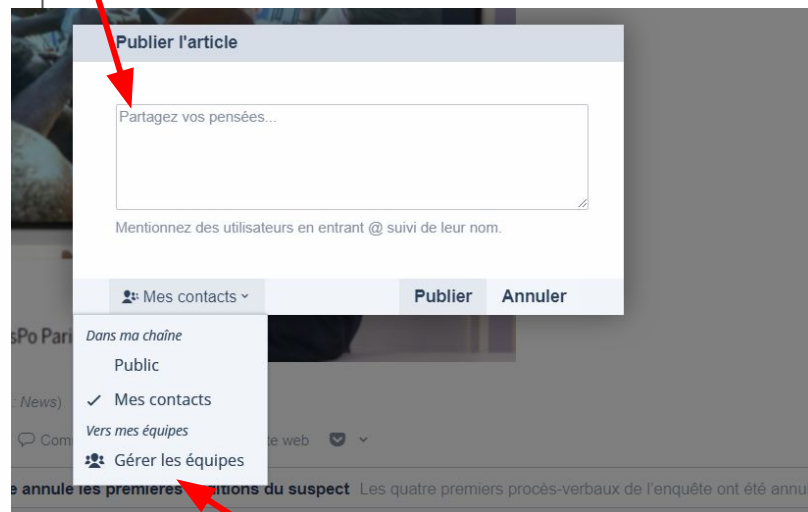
Publier l'article

Partagez vos pensées...

Mentionnez des utilisateurs en entrant @ suivi de leur nom.

Mes contacts

Publier

Annuler

Dans ma chaîne

Public

✓ Mes contacts

Vers mes équipes

Gérer les équipes

sPo Pari

News)

Com

e web

e annule les premières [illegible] itions du suspect Les quatre premiers procès-verbaux de l'enquête ont été annu